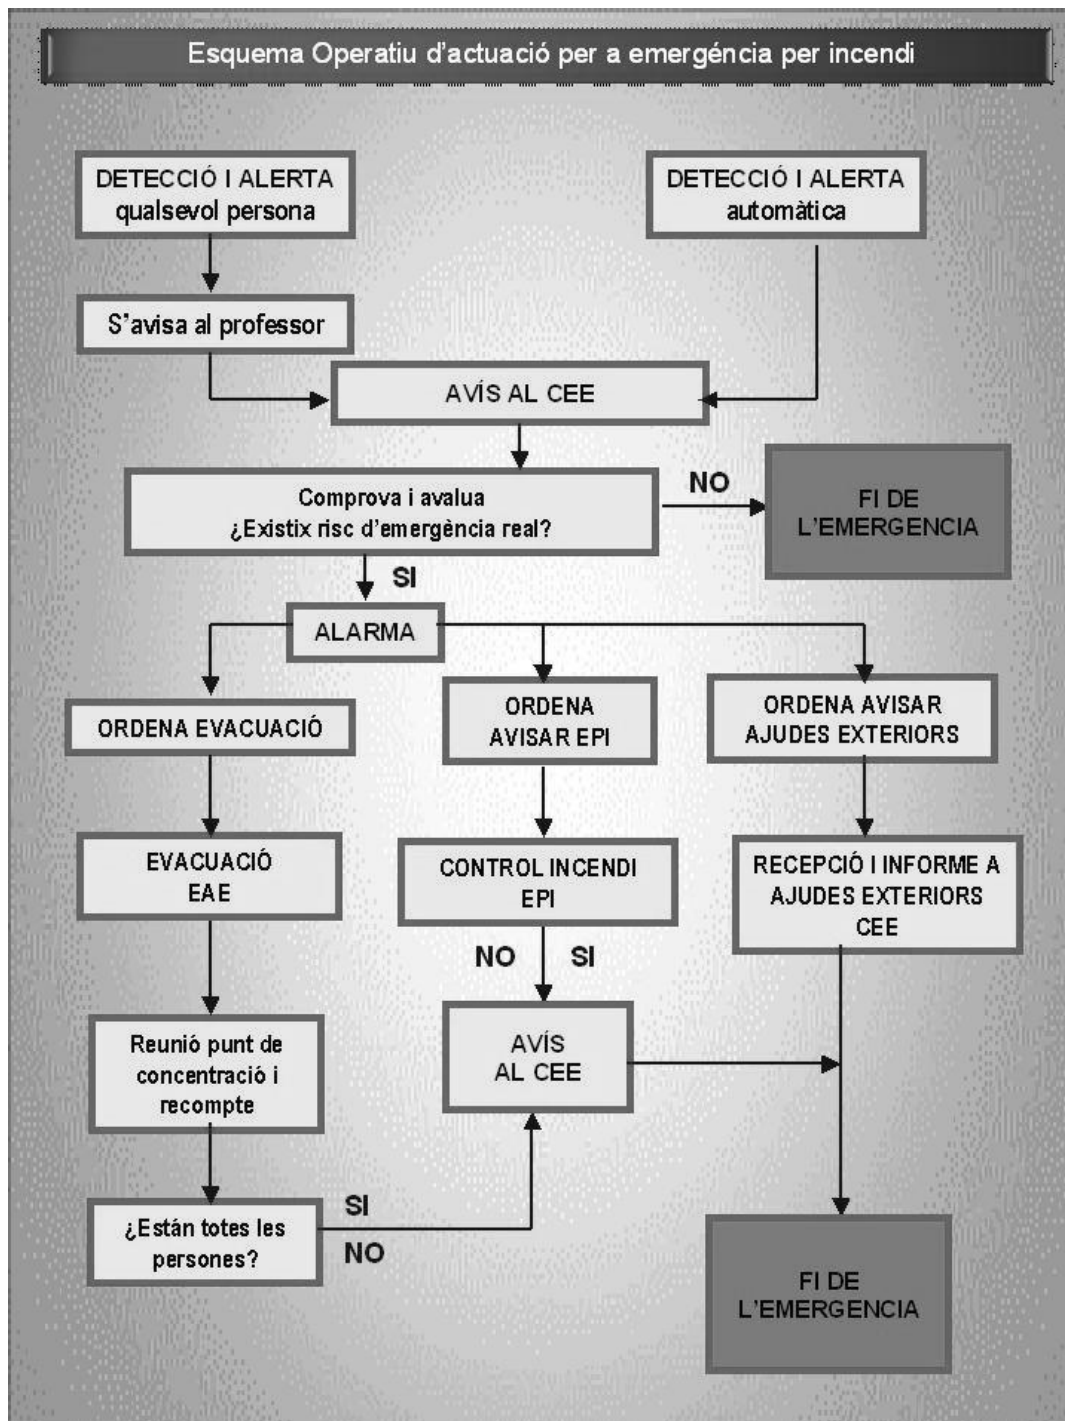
Esquema Operatiu d'actuació per a emergéncia per incendi

DETECCIÓ I ALERTA qualsevol persona

DETECCIÓ I ALERTA automàtica

S'avisa al professor

AVÍS AL CEE

Comprova i avalua ¿Existix risc d'emergència real?

NO

FI DE L'EMERGENCIA

SI

ALARMA

ORDENA EVACUACIÓ

ORDENA AVISAR EPI

ORDENA AVISAR AJUDES EXTERIORS

EVACUACIÓ EAE

CONTROL INCENDI EPI

RECEPCIÓ I INFORME A AJUDES EXTERIORS CEE

NO

SI

Reunió punt de concentració i recompte

AVÍS AL CEE

¿Están totes les persones?

SI

NO

FI DE L'EMERGENCIA